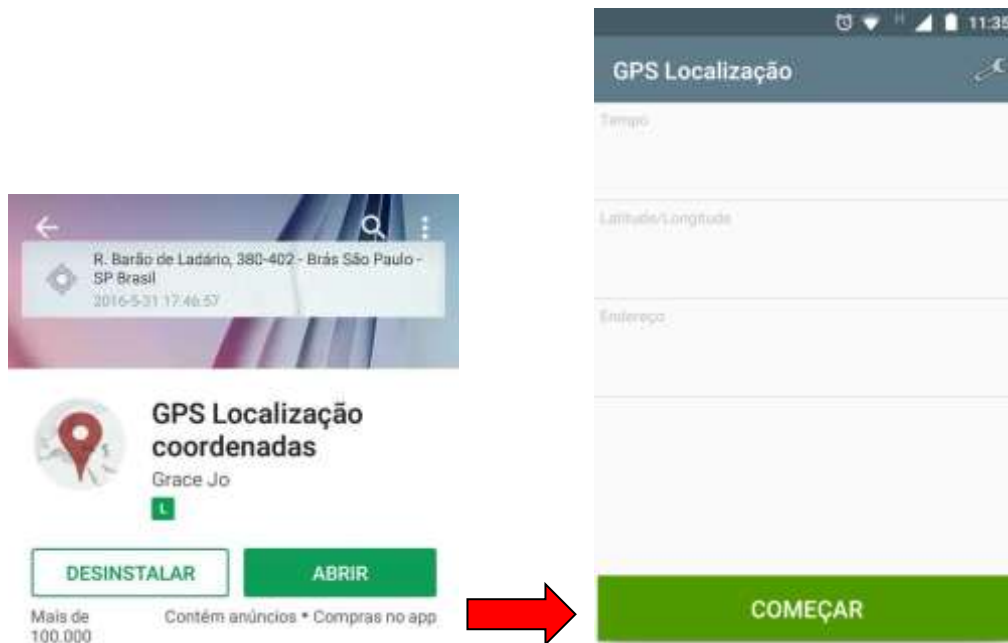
R. Barão de Ladário, 380-402 - Brás São Paulo - SP Brasil
2016-5-31 17:46:57

GPS Localização coordenadas
Grace Jo
L

DESINSTALAR
ABRIR

Mais de 100.000
Contém anúncios • Compras no app

11:35
GPS Localização
Tempo
Latitude/Longitude
Endereço
COMEÇAR